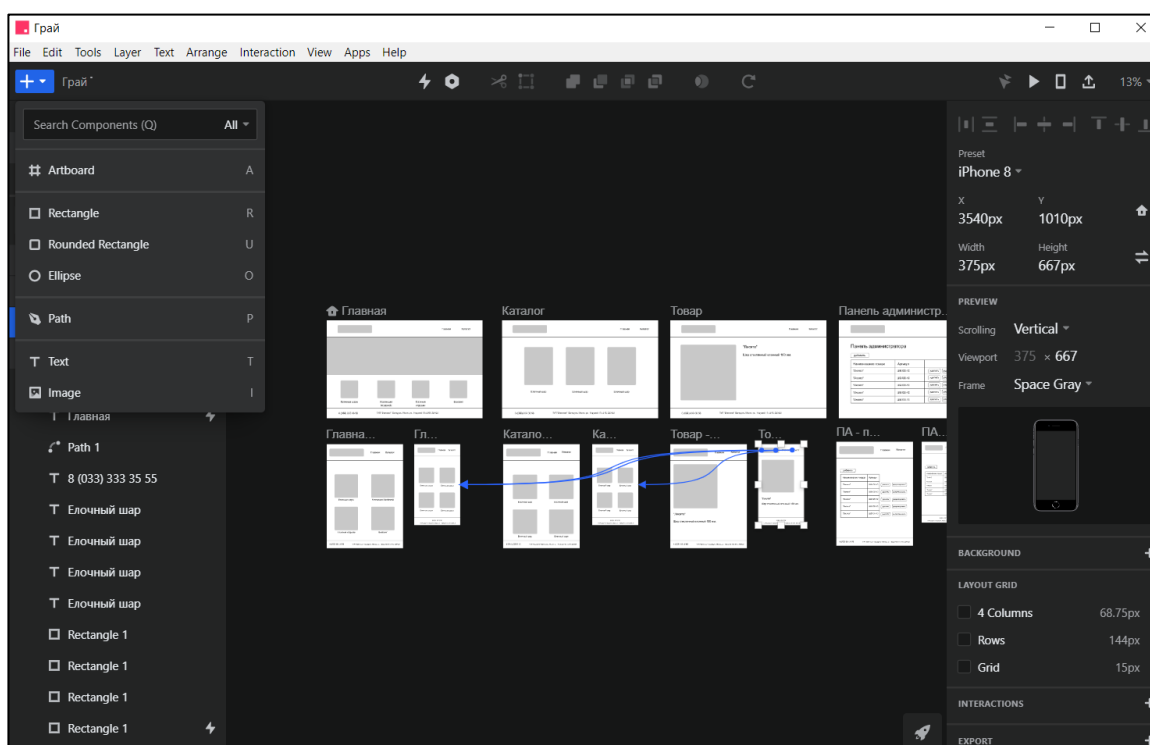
Грай

File Edit Tools Layer Text Arrange Interaction View Apps Help

Грай*

13%

Search Components (Q) All

Artboard A

Rectangle R

Rounded Rectangle U

Ellipse O

Path P

Text T

Image I

Главная

Path 1

8 (033) 333 35 55

Елочный шар

Елочный шар

Елочный шар

Елочный шар

Rectangle 1

Rectangle 1

Rectangle 1

Rectangle 1

Главная

Каталог

Товар

Панель администр...

Главна...

Гл...

Катало...

Ка...

Товар -...

То...

ПА - п...

ПА...

Preset
iPhone 8

X
3540px

Y
1010px

Width
375px

Height
667px

PREVIEW

Scrolling Vertical

Viewport 375 × 667

Frame Space Gray

BACKGROUND

LAYOUT GRID

4 Columns 68.75px

Rows 144px

Grid 15px

INTERACTIONS

EXPORT